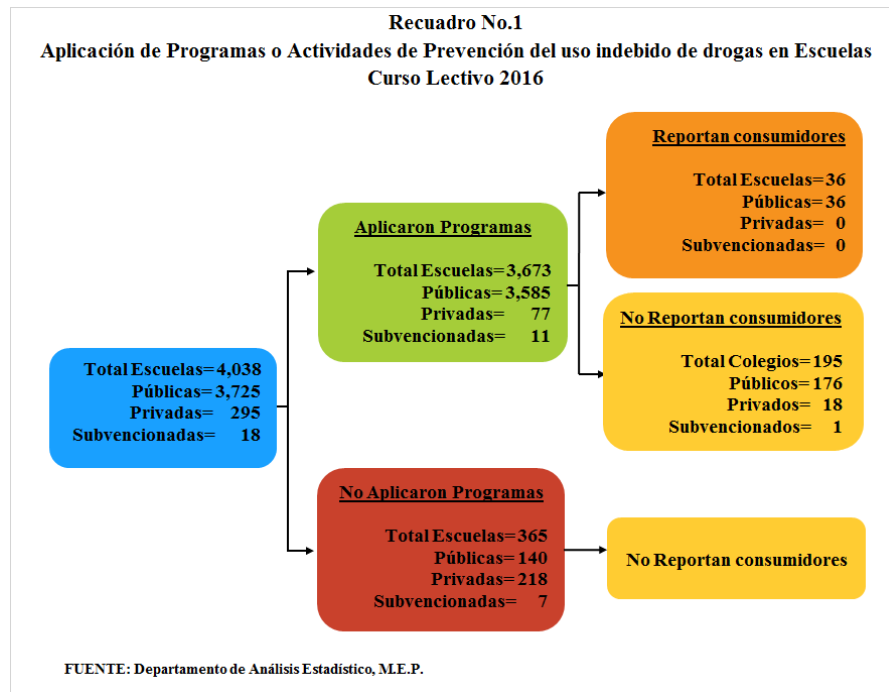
Recuadro No.1
Aplicación de Programas o Actividades de Prevención del uso indebido de drogas en Escuelas
Curso Lectivo 2016

Total Escuelas=4,038
Públicas=3,725
Privadas= 295
Subvencionadas= 18

Aplicaron Programas

Total Escuelas=3,673
Públicas=3,585
Privadas= 77
Subvencionadas= 11

Reportan consumidores

Total Escuelas=36
Públicas=36
Privadas= 0
Subvencionadas= 0

No Reportan consumidores

Total Colegios=195
Públicos=176
Privados= 18
Subvencionados= 1

No Aplicaron Programas

Total Escuelas=365
Públicas=140
Privadas=218
Subvencionadas= 7

No Reportan consumidores

FUENTE: Departamento de Análisis Estadístico, M.E.P.